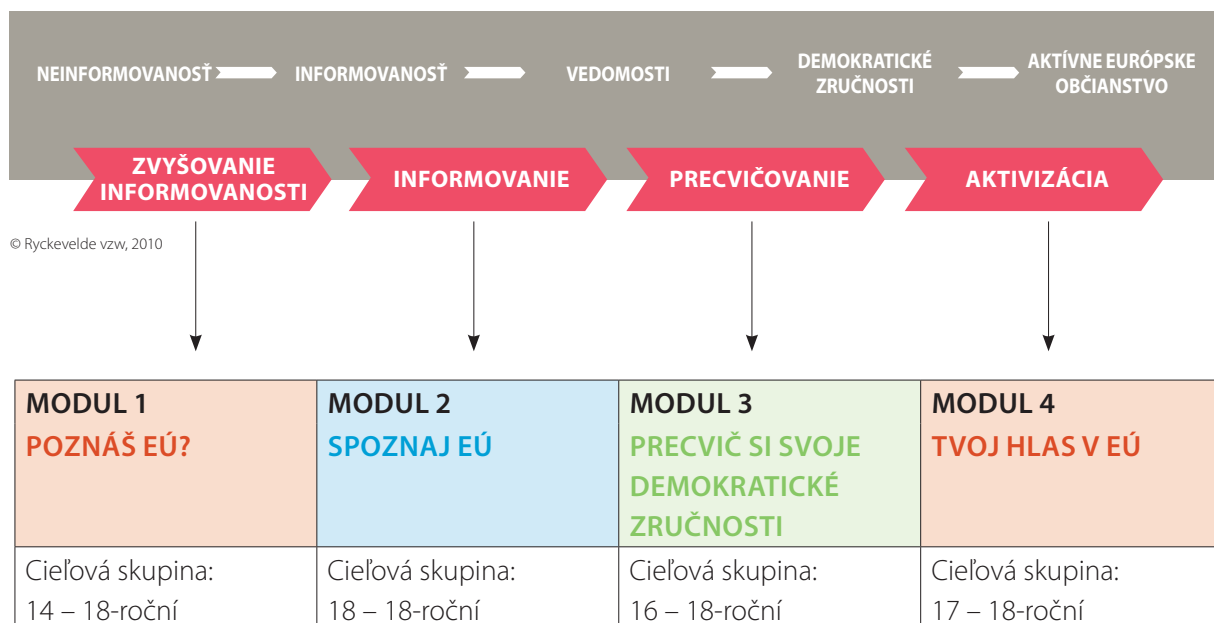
NEINFORMOVANOSŤ INFORMOVANOSŤ VEDOMOSTI DEMOKRATICKÉ ZRUČNOSTI AKTÍVNE EURÓPSKE OBČIANSTVO

ZVYŠOVANIE INFORMOVANOSTI INFORMOVANIE PRECVIČOVANIE AKTIVIZÁCIA

© Ryckevelde vzw, 2010

| MODUL 1 POZNÁŠ EÚ? | MODUL 2 SPOZNAJ EÚ | MODUL 3 PRECVIČ SI SVOJE DEMOKRATICKÉ ZRUČNOSTI | MODUL 4 TVOJ HLAS V EÚ |
|---|---|---|---|
| Cieľová skupina: 14 – 18-roční | Cieľová skupina: 18 – 18-roční | Cieľová skupina: 16 – 18-roční | Cieľová skupina: 17 – 18-roční |